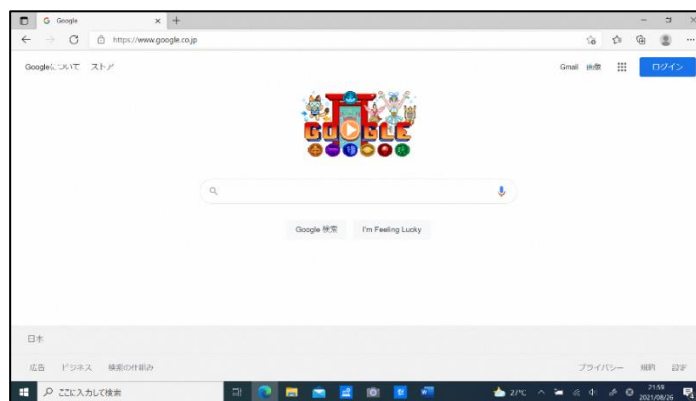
Google

https://www.google.co.jp

Googleについて ストア

Gmail 画像 ログイン

GOOGLE

Google 検索 I'm Feeling Lucky

日本

広告 ビジネス 検索の仕組み

プライバシー 規約 設定

ここに入力して検索

27°C

21:59
2021/08/26